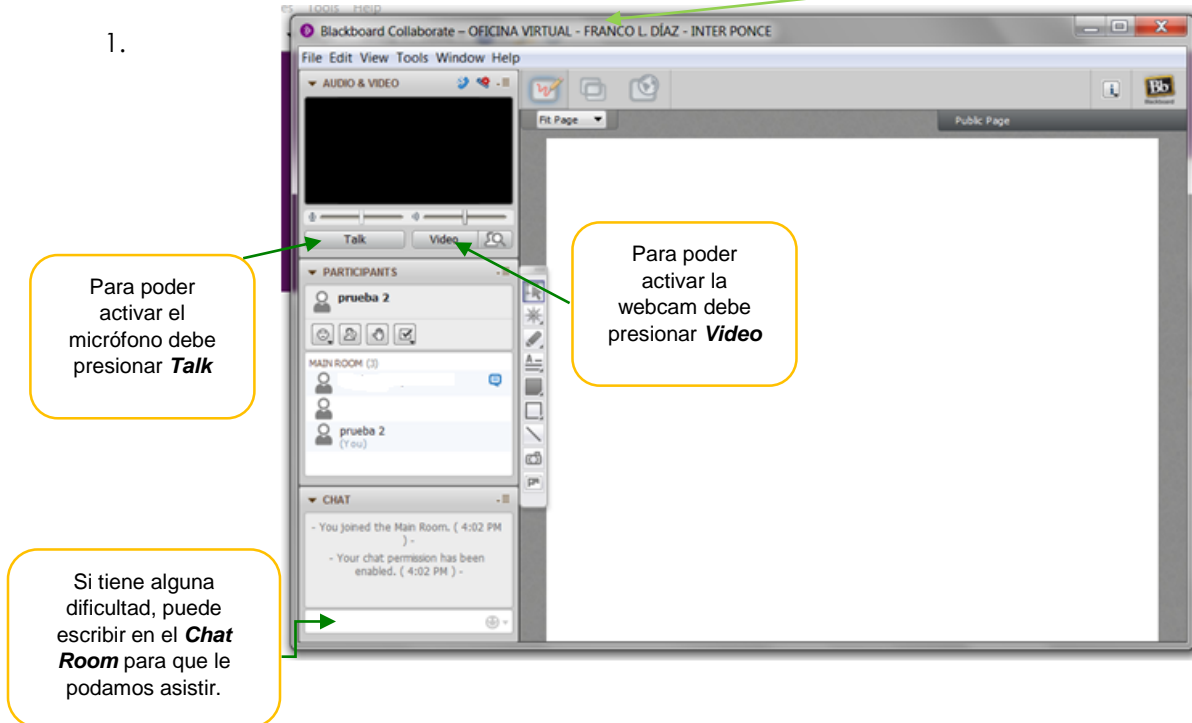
1.

es Tools Help

Blackboard Collaborate – OFICINA VIRTUAL - FRANCO L. DÍAZ - INTER PONCE

File Edit View Tools Window Help

AUDIO & VIDEO

Talk

Video

PARTICIPANTS

prueba 2

MAIN ROOM (3)

prueba 2
(You)

CHAT

- You joined the Main Room. ( 4:02 PM ) -

- Your chat permission has been enabled. ( 4:02 PM ) -

Fit Page

Public Page

Para poder activar el micrófono debe presionar ***Talk***

Para poder activar la webcam debe presionar ***Video***

Si tiene alguna dificultad, puede escribir en el ***Chat Room*** para que le podamos asistir.